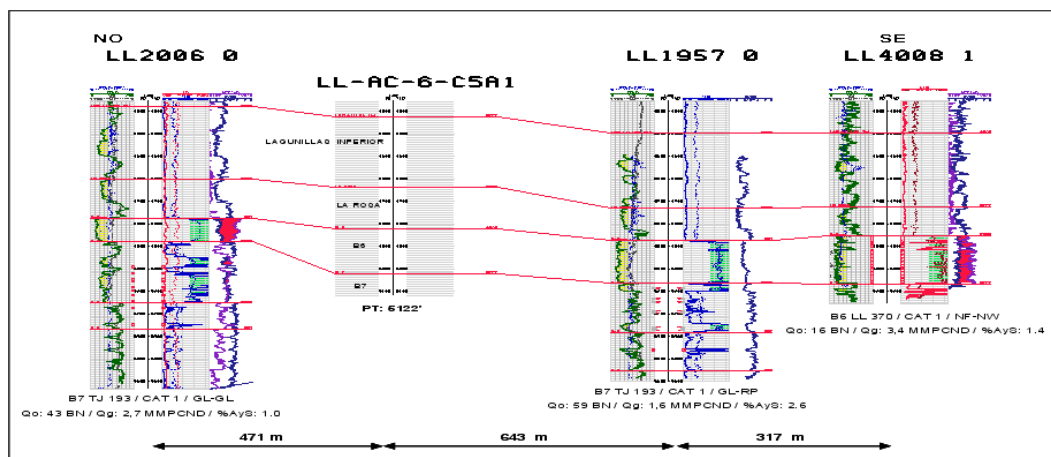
NO
LL2006 0

LL-AC-6-C5A1

LL1957 0

SE
LL4008 1

LAGUNILLAS INFERIOR

LA ROSA

B6

B7

PT: 6122'

B7 TJ 193 / CAT 1 / GL-GL
Qo: 43 BN / Qg: 2,7 MMPCND / %AyS: 1.0

B7 TJ 193 / CAT 1 / GL-RP
Qo: 59 BN / Qg: 1,6 MMPCND / %AyS: 2.6

B6 LL 370 / CAT 1 / NF-NW
Qo: 16 BN / Qg: 3,4 MMPCND / %AyS: 1.4

471 m

643 m

317 m